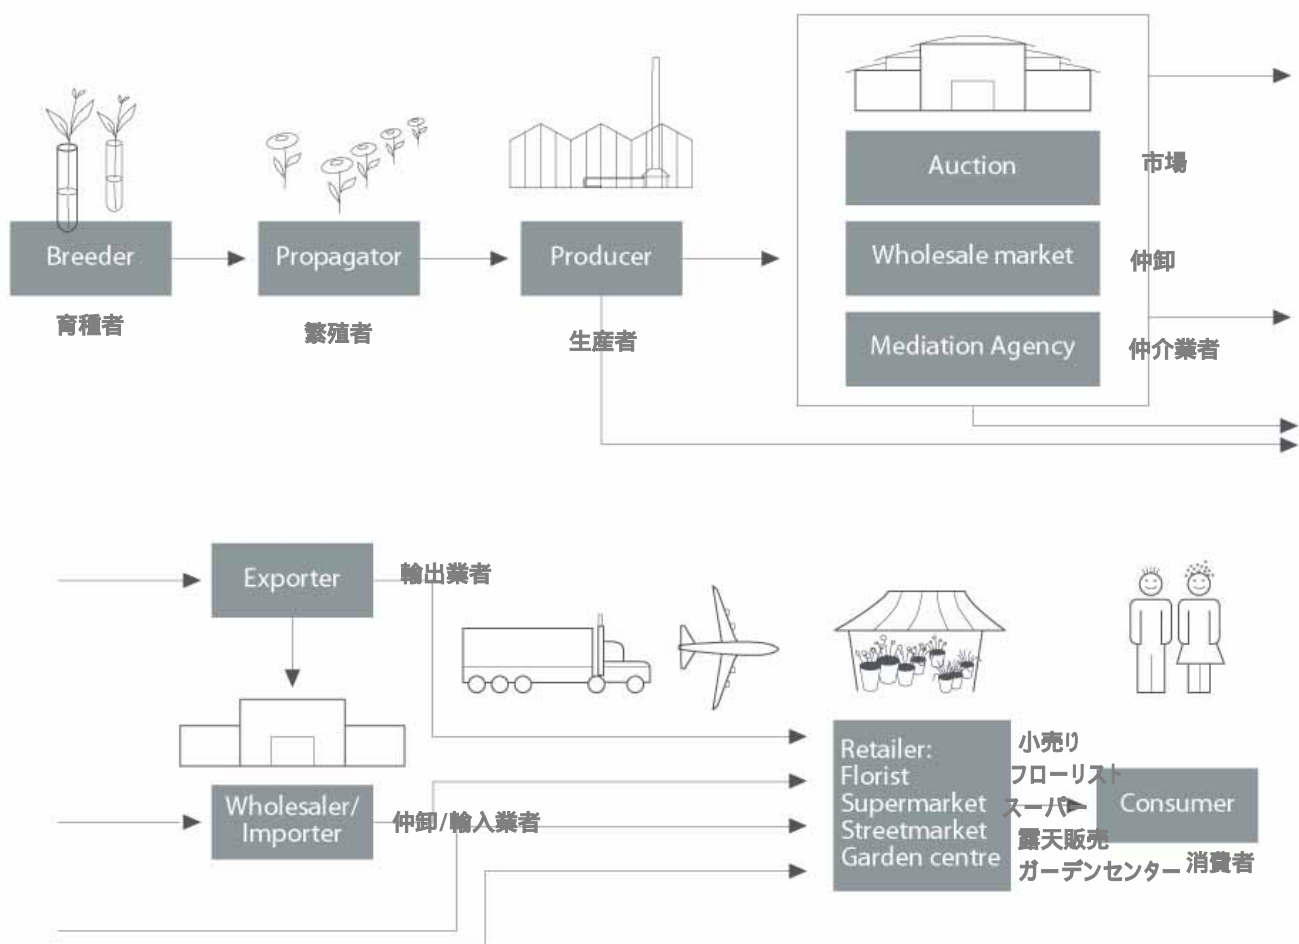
Breeder
育種者

Propagator
繁殖者

Producer
生産者

Auction
市場

Wholesale market
仲卸

Mediation Agency
仲介業者

Exporter
輸出業者

Wholesaler/
Importer
仲卸/輸入業者

Retailer:
Florist
Supermarket
Streetmarket
Garden centre

小売り
フローリスト
スーパー
露天販売
ガーデンセンター

Consumer
消費者